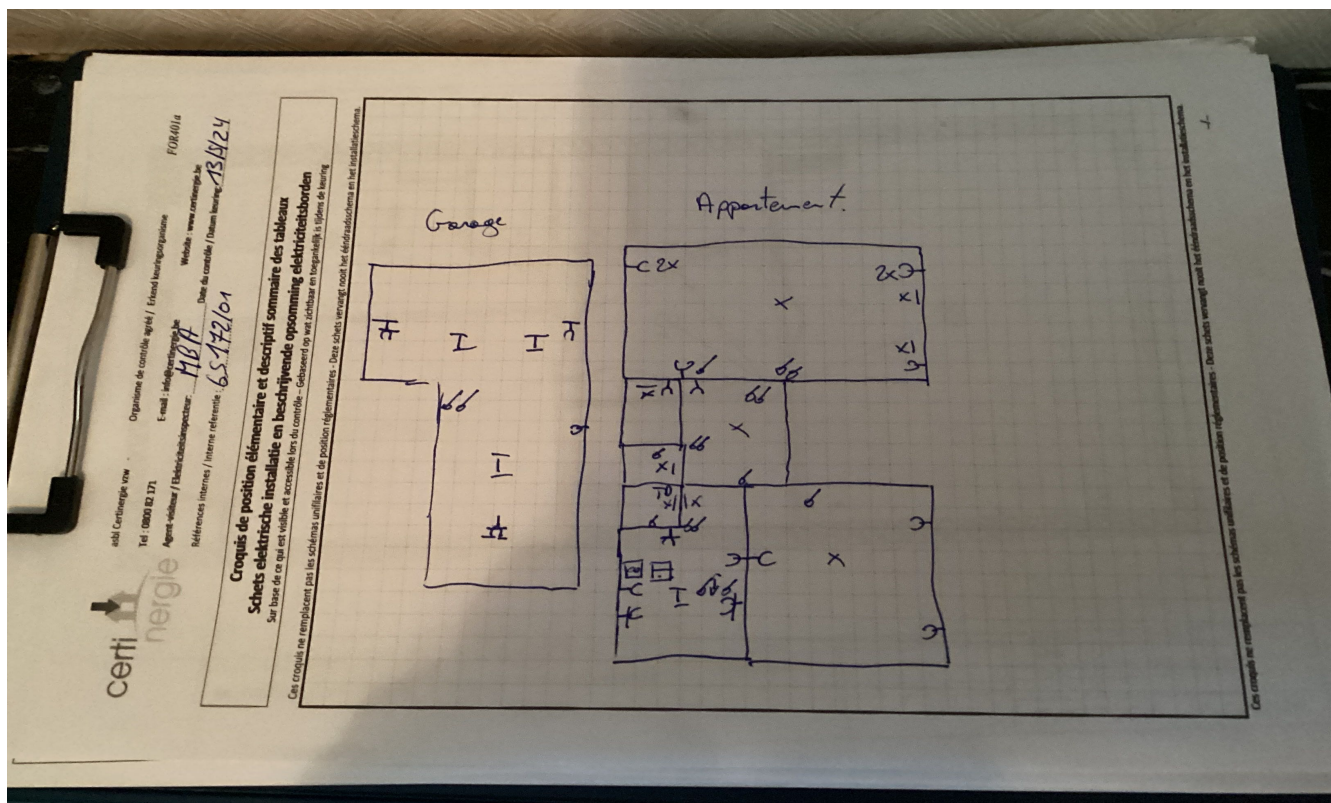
certi nergie

asbl Certinergie vzw
Organisme de contrôle agréé / Erkend keuringsorganisme
F08401a

Tel : 0800 82 171
E-mail : info@certinergie.be
Website : www.certinergie.be

Agent-visiteur / Elektriciteitsinspecteur : MBH
Date du contrôle / Datum keuring : 13/1/24

Références internes / Interne referentie : 65172/01

Croquis de position élémentaire et descriptif sommaire des tableaux
Schets elektrische installatie en beschrijvende opsomming elektriciteitsborden
Sur base de ce qui est visible et accessible lors du contrôle - Gebaseerd op wat zichtbaar en toegankelijk is tijdens de keuring

Ces croquis ne remplacent pas les schémas unifilaires et de position réglementaires - Deze schets vervangt nooit het ééndraadsschema en het installatieschema.

Garage

Appartement.

C 2x
2x
x1
x1
x1
x1
x1

Ces croquis ne remplacent pas les schémas unifilaires et de position réglementaires - Deze schets vervangt nooit het ééndraadsschema en het installatieschema.